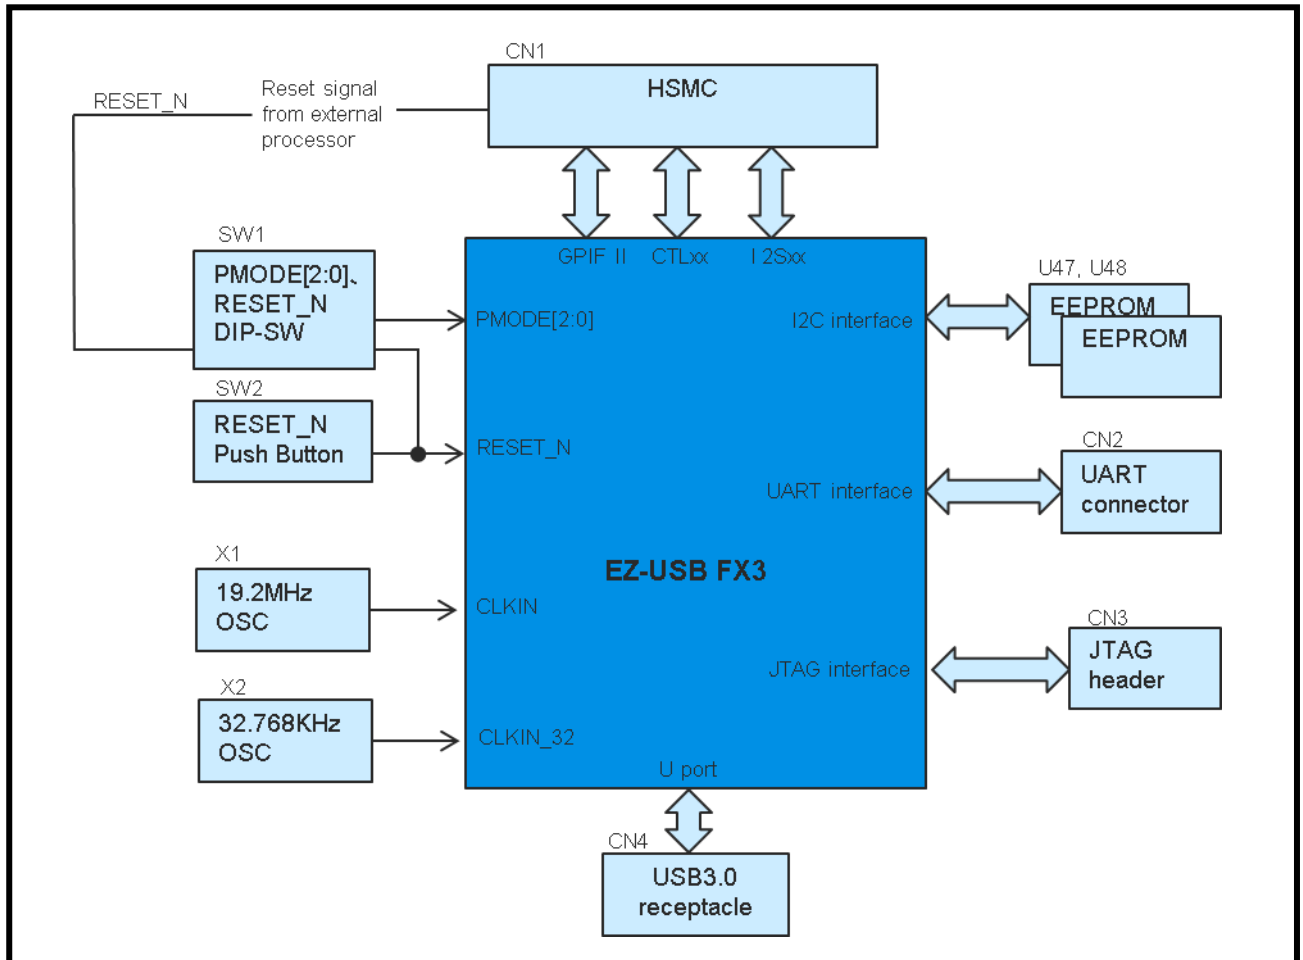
CN1
HSMC
RESET_N
Reset signal from external processor
SW1
PMODE[2:0]、RESET_N DIP-SW
SW2
RESET_N Push Button
X1
19.2MHz OSC
X2
32.768KHz OSC
GPIF II
CTLxx
I 2Sxx
PMODE[2:0]
I2C interface
RESET_N
UART interface
EZ-USB FX3
CLKIN
JTAG interface
CLKIN_32
U port
U47, U48
EEPROM
EEPROM
CN2
UART connector
CN3
JTAG header
CN4
USB3.0 receptacle